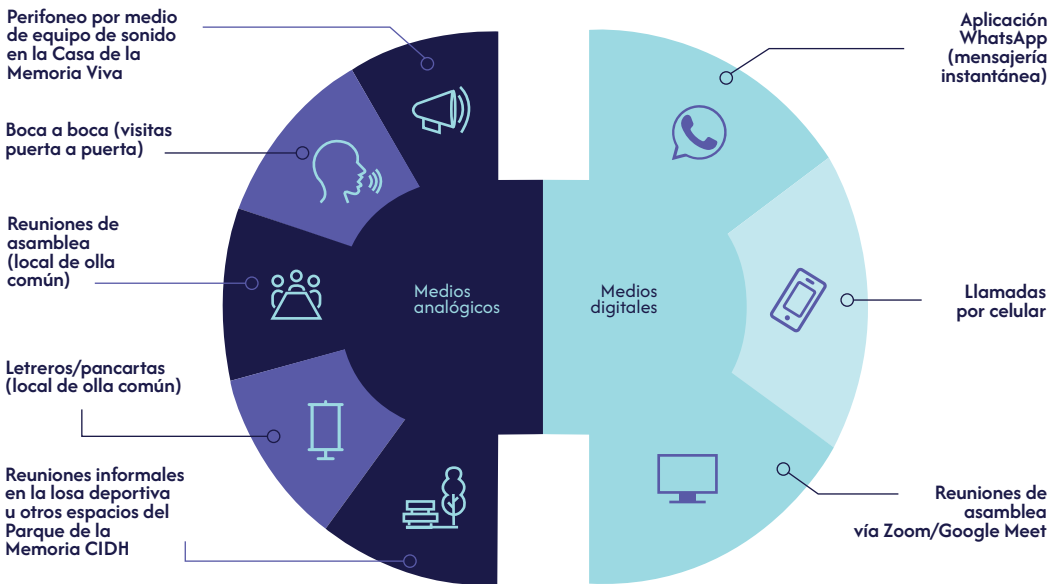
Perifoneo por medio de equipo de sonido en la Casa de la Memoria Viva

Boca a boca (visitas puerta a puerta)

Reuniones de asamblea (local de olla común)

Letreros/pancartas (local de olla común)

Reuniones informales en la losa deportiva u otros espacios del Parque de la Memoria CIDH

Medios analógicos

Medios digitales

Aplicación WhatsApp (mensajería instantánea)

Llamadas por celular

Reuniones de asamblea vía Zoom/Google Meet